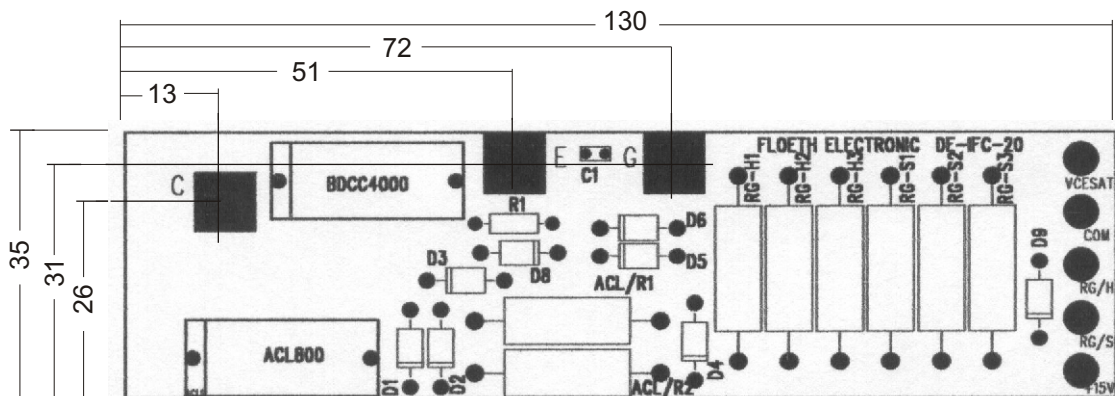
130

72

51

13

35

31

26

C

BDCC4000

E

G

C1

FLOETH ELECTRONIC DE-IFC-20

RG-H1

RG-H2

RG-H3

RG-S1

RG-S2

RG-S3

VCESAT

COM

RG/H

RG/S

15V

R1

D6

D5

D3

D8

ACL/R1

D9

ACL800

D1

D2

D4

ACL/R2